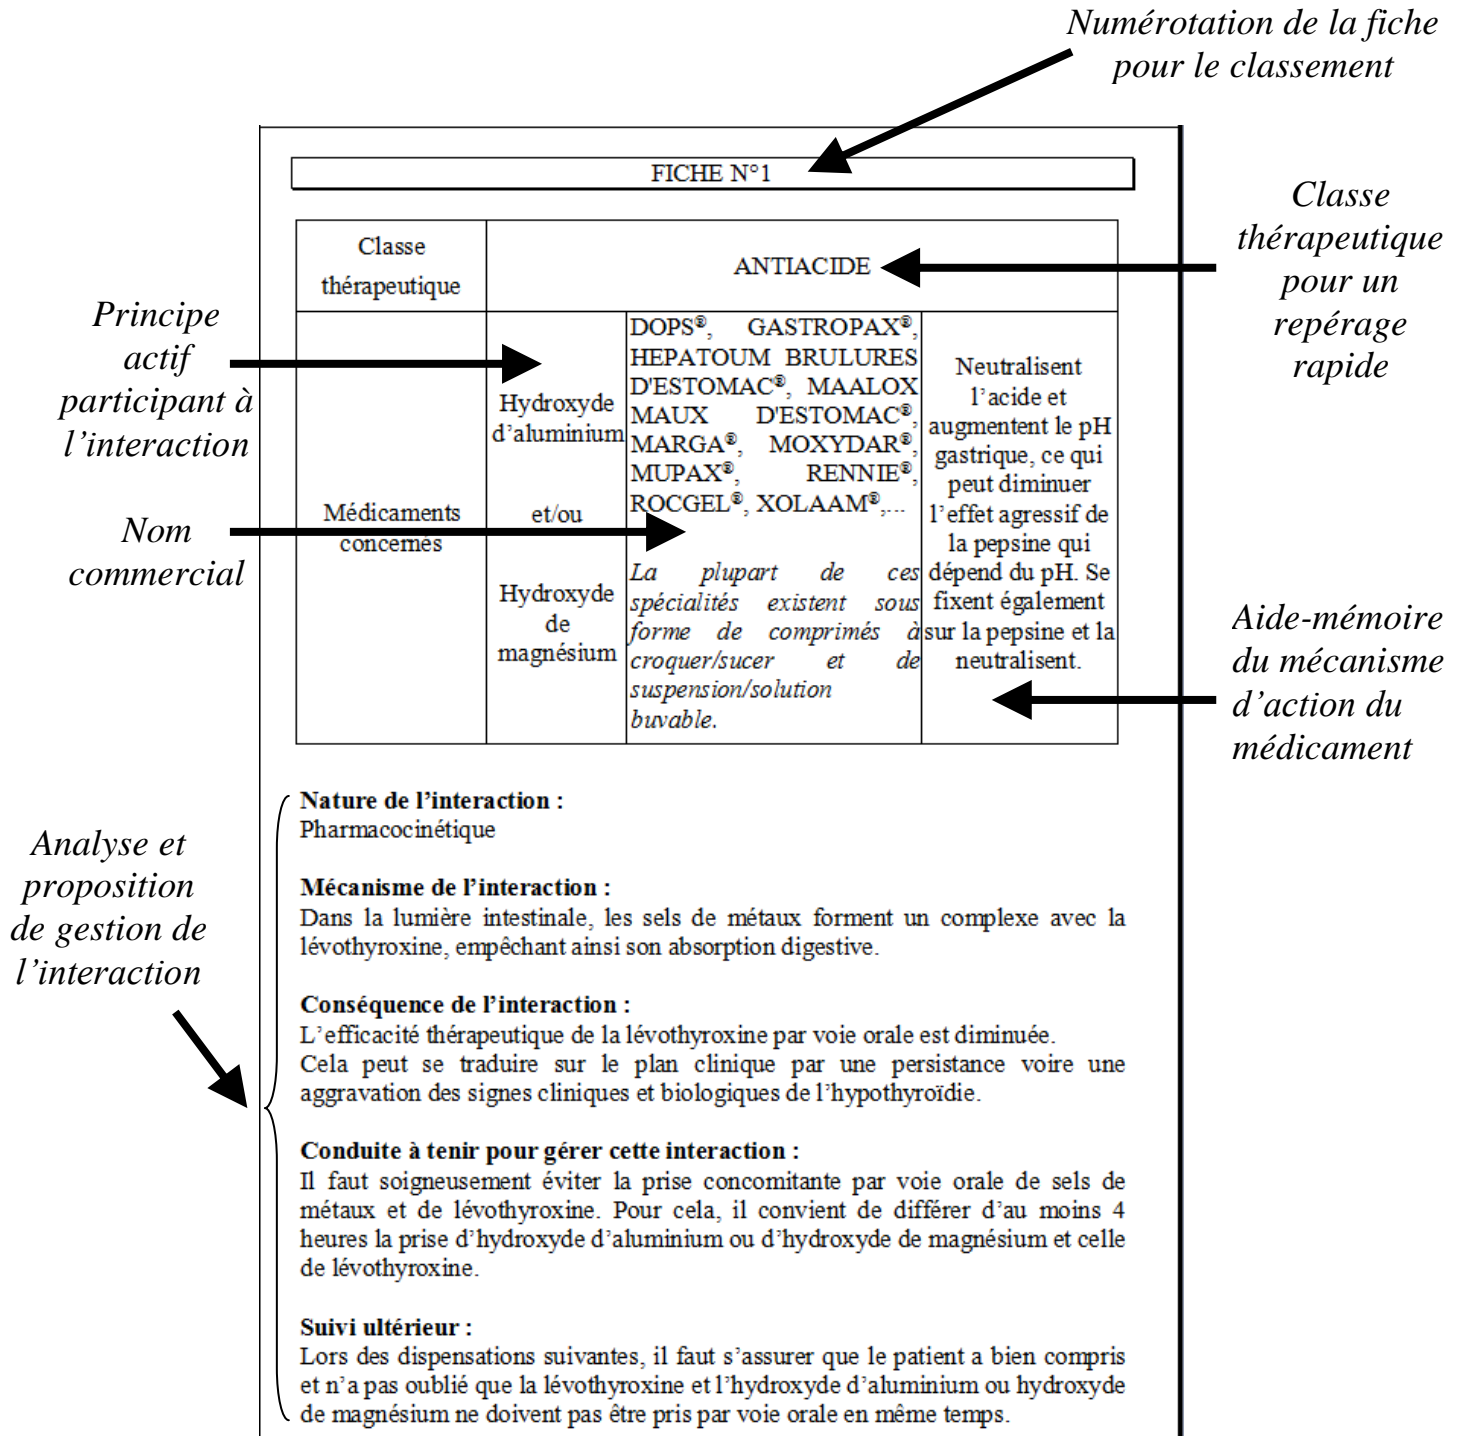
Numérotation de la fiche pour le classement

FICHE N°1

| Classe thérapeutique | ANTIACIDE | | |
|---|---|---|---|
| Médicaments concernés | Hydroxyde d'aluminium et/ou Hydroxyde de magnésium | DOPS®, GASTROPAX®, HEPATOUM BRULURES D'ESTOMAC®, MAALOX MAUX D'ESTOMAC®, MARGA®, MOXYDAR®, MUPAX®, RENNIE®, ROCGEL®, XOLAAM®,... *La plupart de ces spécialités existent sous forme de comprimés à croquer/sucer et de suspension/solution buvable.* | Neutralisent l'acide et augmentent le pH gastrique, ce qui peut diminuer l'effet agressif de la pepsine qui dépend du pH. Se fixent également sur la pepsine et la neutralisent. |

Classe thérapeutique pour un repérage rapide

Principe actif participant à l'interaction

Nom commercial

Aide-mémoire du mécanisme d'action du médicament

Analyse et proposition de gestion de l'interaction

Nature de l'interaction :
Pharmacocinétique

Mécanisme de l'interaction :
Dans la lumière intestinale, les sels de métaux forment un complexe avec la lévothyroxine, empêchant ainsi son absorption digestive.

Conséquence de l'interaction :
L'efficacité thérapeutique de la lévothyroxine par voie orale est diminuée.
Cela peut se traduire sur le plan clinique par une persistance voire une aggravation des signes cliniques et biologiques de l'hypothyroïdie.

Conduite à tenir pour gérer cette interaction :
Il faut soigneusement éviter la prise concomitante par voie orale de sels de métaux et de lévothyroxine. Pour cela, il convient de différer d'au moins 4 heures la prise d'hydroxyde d'aluminium ou d'hydroxyde de magnésium et celle de lévothyroxine.

Suivi ultérieur :
Lors des dispensations suivantes, il faut s'assurer que le patient a bien compris et n'a pas oublié que la lévothyroxine et l'hydroxyde d'aluminium ou hydroxyde de magnésium ne doivent pas être pris par voie orale en même temps.